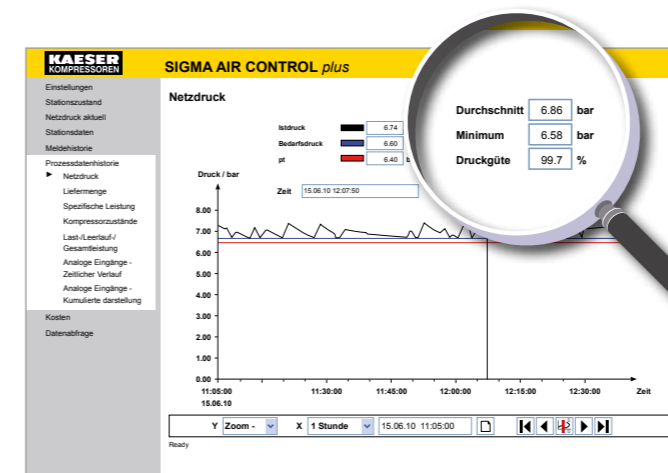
KAESER
KOMPRESSOREN

SIGMA AIR CONTROL plus

Einstellungen
Stationszustand
Netzdruck aktuell
Stationsdaten
Meldehistorie
Prozessdatenhistorie
Netzdruck
Liefermenge
Spezifische Leistung
Kompressorzustände
Last-/Leerlauf-/ Gesamtleistung
Analoge Eingänge - Zeitlicher Verlauf
Analoge Eingänge - Kumulierte darstellung
Kosten
Datenabfrage

Netzdruck

Istdruck 6.74
Bedarfsdruck 6.60
pt 6.40 b

Durchschnitt 6.86 bar
Minimum 6.58 bar
Druckgüte 99.7 %

Druck / bar

Zeit 15.06.10 12:07:50

8.00
7.00
6.00
5.00
4.00
3.00
2.00
1.00
0.00

11:05:00
15.06.10
11:30:00
11:45:00
12:00:00
12:15:00
12:30:00
Zeit

Y Zoom -
X 1 Stunde
15.06.10 11:05:00

Ready